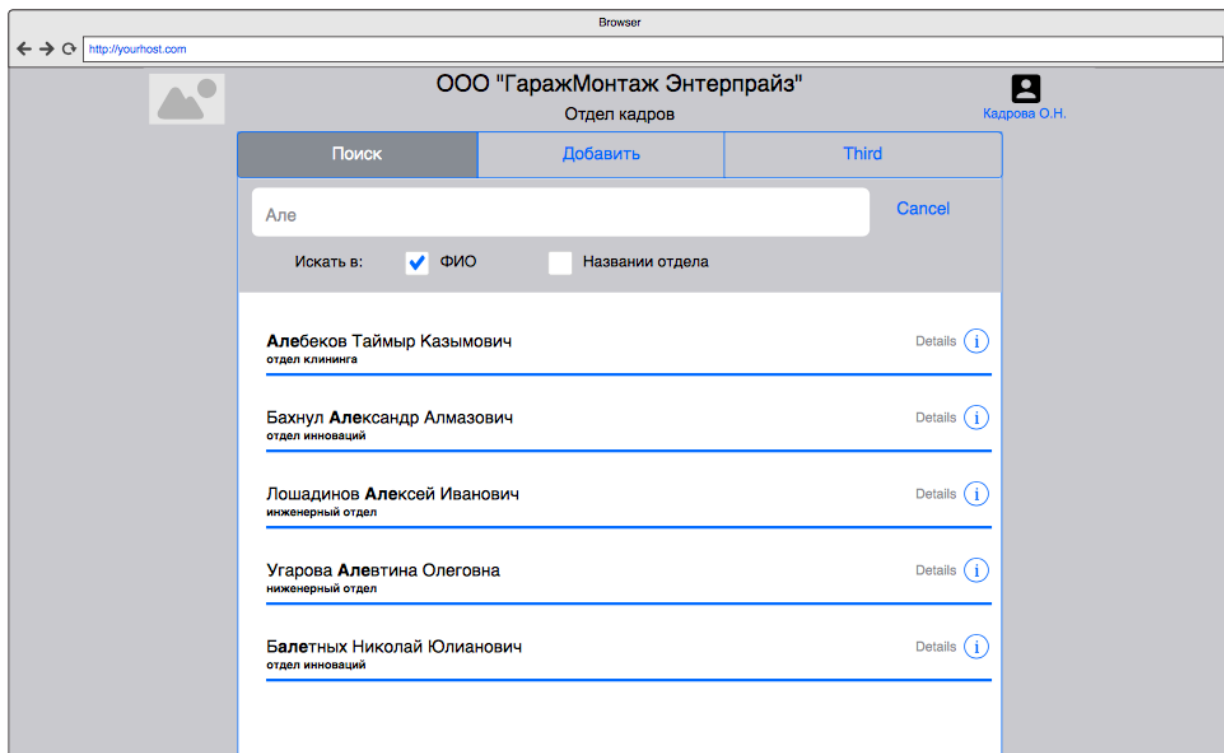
Browser

http://yourhost.com

ООО "ГаражМонтаж Энтерпрайз"

Отдел кадров

Кадрова О.Н.

| Поиск | Добавить | Third |
|---|---|---|

Але

Cancel

Искать в: ФИО Названии отдела

Алебеков Таймыр Казымович
отдел клининга
Details

Бахнул Александр Алмазович
отдел инноваций
Details

Лошадинов Алексей Иванович
инженерный отдел
Details

Угарова Алевтина Олеговна
ниженерный отдел
Details

Балетных Николай Юлианович
отдел инноваций
Details